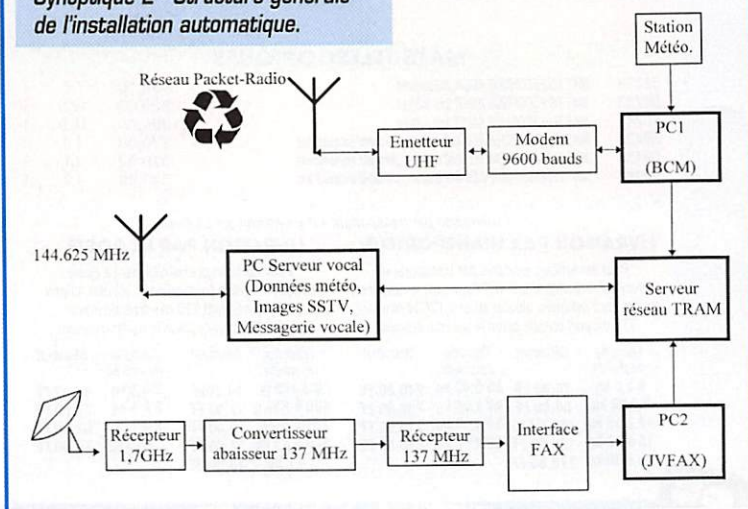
Synoptique 2 - Structure générale de l'installation automatique.

Station Météo.

Réseau Packet-Radio

Emetteur UHF

Modem 9600 bauds

PC1 (BCM)

144.625 MHz

PC Serveur vocal (Données météo, Images SSTV, Messagerie vocale)

Serveur réseau TRAM

Récepteur 1,7GHz

Convertisseur abaisseur 137 MHz

Récepteur 137 MHz

Interface FAX

PC2 (JVFAX)